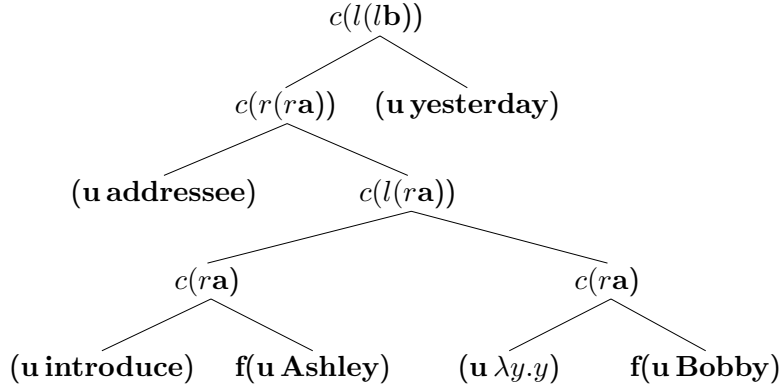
$c(l(l\mathbf{b}))$

$c(r(r\mathbf{a}))$ $(\mathbf{u}\,\mathbf{yesterday})$

$(\mathbf{u}\,\mathbf{addressee})$ $c(l(r\mathbf{a}))$

$c(r\mathbf{a})$ $c(r\mathbf{a})$

$(\mathbf{u}\,\mathbf{introduce})$ $\mathbf{f}(\mathbf{u}\,\mathbf{Ashley})$ $(\mathbf{u}\,\lambda y.y)$ $\mathbf{f}(\mathbf{u}\,\mathbf{Bobby})$